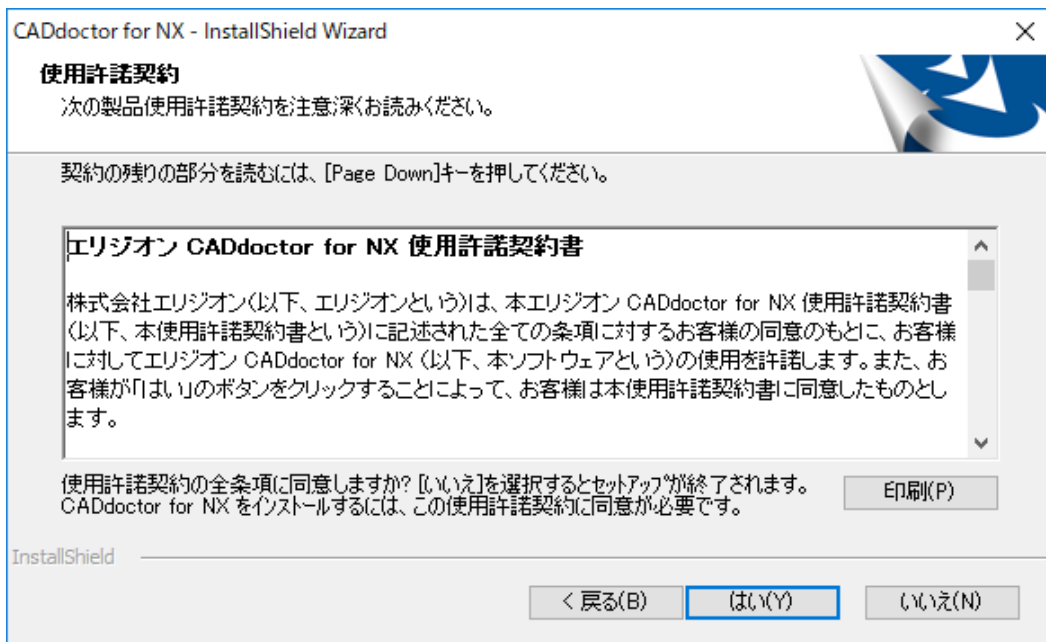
CADdoctor for NX - InstallShield Wizard

×

使用許諾契約

次の製品使用許諾契約を注意深くお読みください。

契約の残りの部分を読むには、[Page Down]キーを押してください。

エリジオン CADdoctor for NX 使用許諾契約書

株式会社エリジオン(以下、エリジオンという)は、本エリジオン CADdoctor for NX 使用許諾契約書(以下、本使用許諾契約書という)に記述された全ての条項に対するお客様の同意のもとに、お客様に対してエリジオン CADdoctor for NX (以下、本ソフトウェアという)の使用を許諾します。また、お客様が「はい」のボタンをクリックすることによって、お客様は本使用許諾契約書に同意したものとします。

使用許諾契約の全条項に同意しますか? [いいえ]を選択するとセットアップが終了されます。CADdoctor for NX をインストールするには、この使用許諾契約に同意が必要です。

印刷(P)

InstallShield

< 戻る(B)

はい(Y)

いいえ(N)